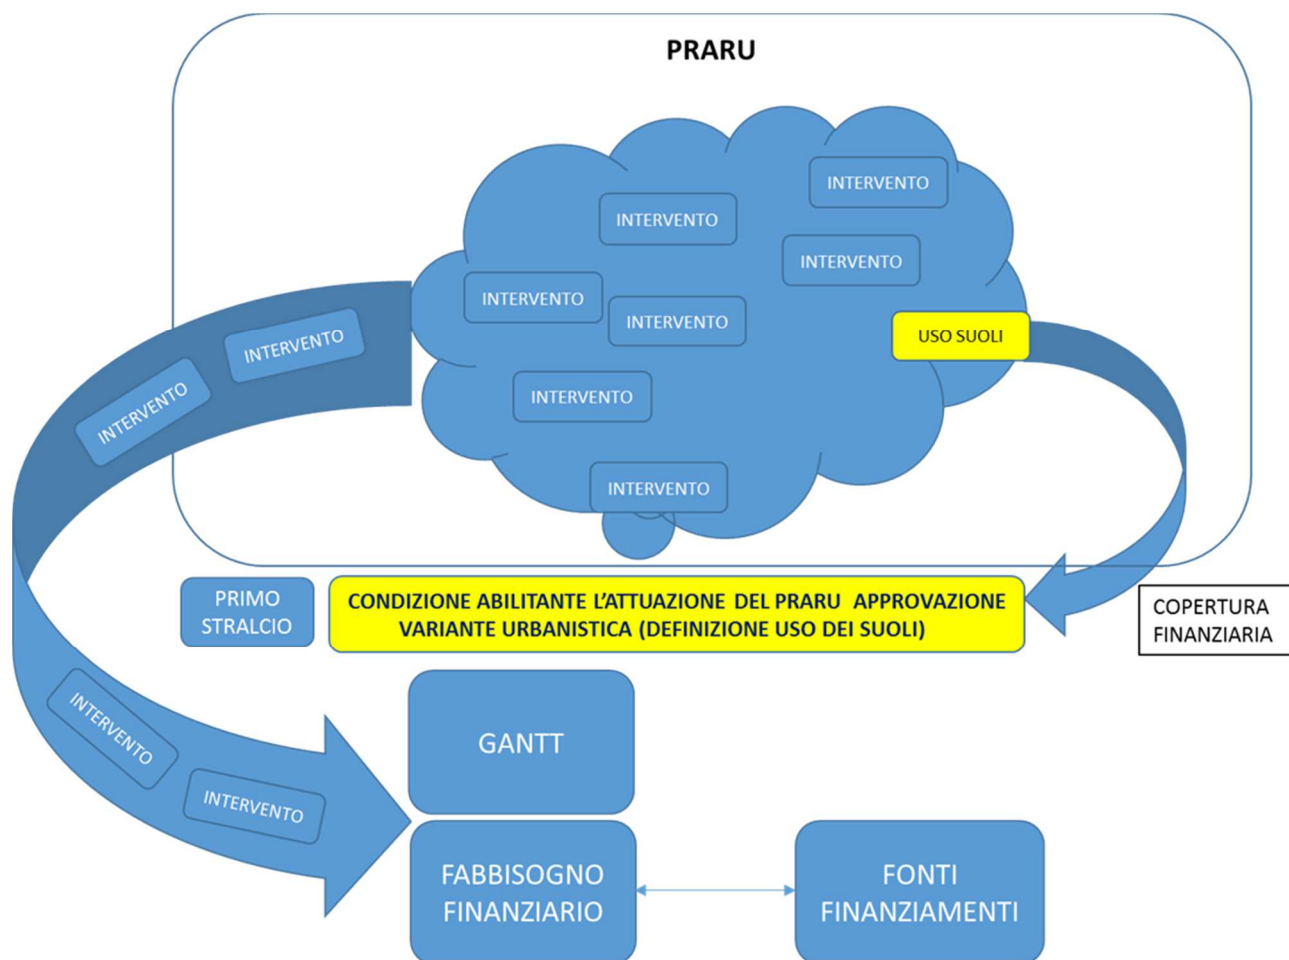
PRARU

INTERVENTO

INTERVENTO

INTERVENTO

INTERVENTO

INTERVENTO

INTERVENTO

INTERVENTO

USO SUOLI

INTERVENTO

INTERVENTO

PRIMO STRALCIO

CONDIZIONE ABILITANTE L'ATTUAZIONE DEL PRARU APPROVAZIONE VARIANTE URBANISTICA (DEFINIZIONE USO DEI SUOLI)

COPERTURA FINANZIARIA

INTERVENTO

INTERVENTO

GANTT

FABBISOGNO FINANZIARIO

FONTI FINANZIAMENTI